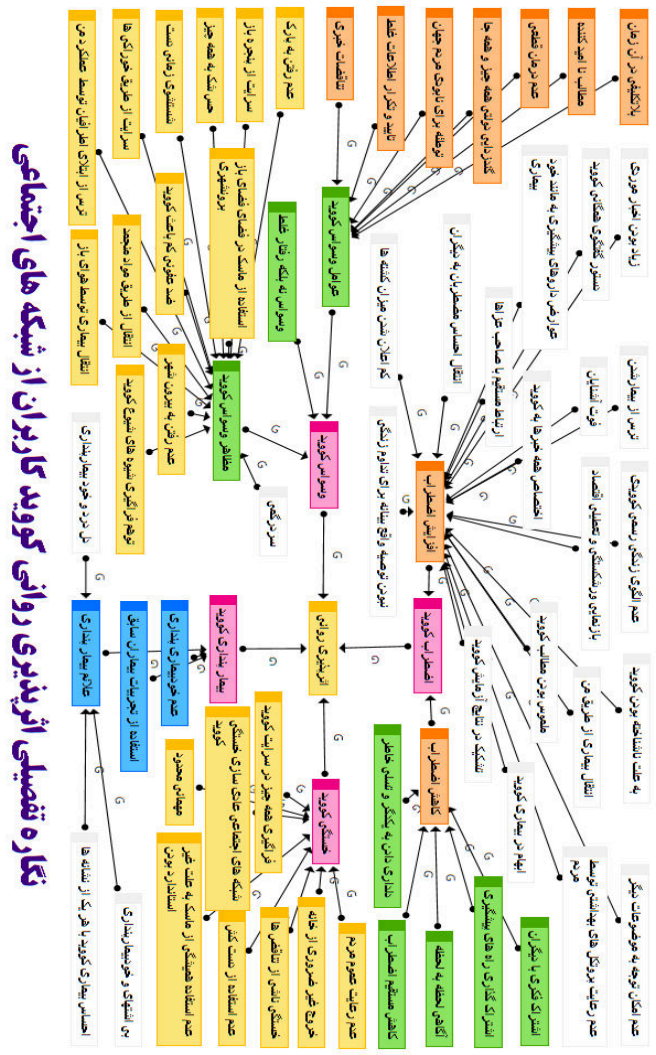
نگاره تفصیلی اثرپذیری روانی کووید کاربران از شبکه‌های اجتماعی

بلاتکلیفی در زمان
مقالات اپیدمیک
عدم درمان قطعی
کنترل رسانه‌ای همه جانبه جهان
ترجمه رایگان تا پیرو مردم جهان
تقلید و تکرار اطلاعات غلط
تناقضات خبری
عدم رفتن به بازی
سرایت از برخورد با
همراه گسترش جهانی
ششگی زمان مدت
سرایت از طریق خوراکی‌ها
ترس از ابتلای اعضای خانواده

زیاد بودن آمار مرگ
مسترس کشنده‌ی هشدار کووید
عوارض داروهای پیشگیری و مانند خود بیماری
عوامل استرس کووید
استفاده از ماسک در فضای باز
دسترسی به ملکه تزار غلط
ضد عفونی کردن با صابون
انتقال از طریق مواد منجمد
انتقال بیماری توسط حیوانات باز
کم اعلان شدن میزان کشته‌ها
انتقال احساس مضطرب دیگران
ارتباط مستقیم با منابع خطرها
ترس از بیمار شدن
فوت اطرافیان
اختصاص همه خبرها به کووید
عدم رفتن به بیرون منزل
ترویج گیرهای ضد عفونی بیمارستان
تشابه استرس کووید
سردرگمی
عدم توصیه به عمل دقیق فاصله برای تداوم زندگی
افزایش اضطراب
عدم نگرانی زندگی رسانه کووید
نابسامانی در ورشکستگی و تعطیلی اقتصاد
استرس کووید
علاقه بر خود بیماری
عدم خرید بیماری
استفاده از تجربیات بیماران سابق
علائم بیمار بودن
بیمار شدن کووید
اثرپذیری روانی
اضطراب کووید
مقصر بودن مقاله کووید
نگرانی در نتایج آزمایش کووید
انتقال بیماری از طریق هوا
به علت ناشناخته بودن کووید
ایجاد در بیماری کووید
عدم امکان توجه به موضوعات دیگر
عدم رعایت پروتکل‌های بهداشتی توسط مردم
کاهش اضطراب
خشک شدن
فراگیری همه جانبه در برابر آسیب کووید
شبکه‌های اجتماعی مانند خشک کووید
مقاله محدود
احساس بیماری کووید با هر تحرک از مشت‌ها
بی‌تفاوتی و خودبیمارپنداری
عدم استفاده همیشگی از ماسک به علت خطر استفاده از بودن
عدم استفاده از دست کش
خستگی ناشی از تنش‌ها
خروج غیر ضروری از خانه
عدم رعایت عموم مردم
کاهش مستقیم اضطراب
آگاهی لحظه به لحظه
شیرکاری راه‌های پیشگیری
تشریک فکری با دیگران
نظارت دادن به یکدیگر عملیات خاطر